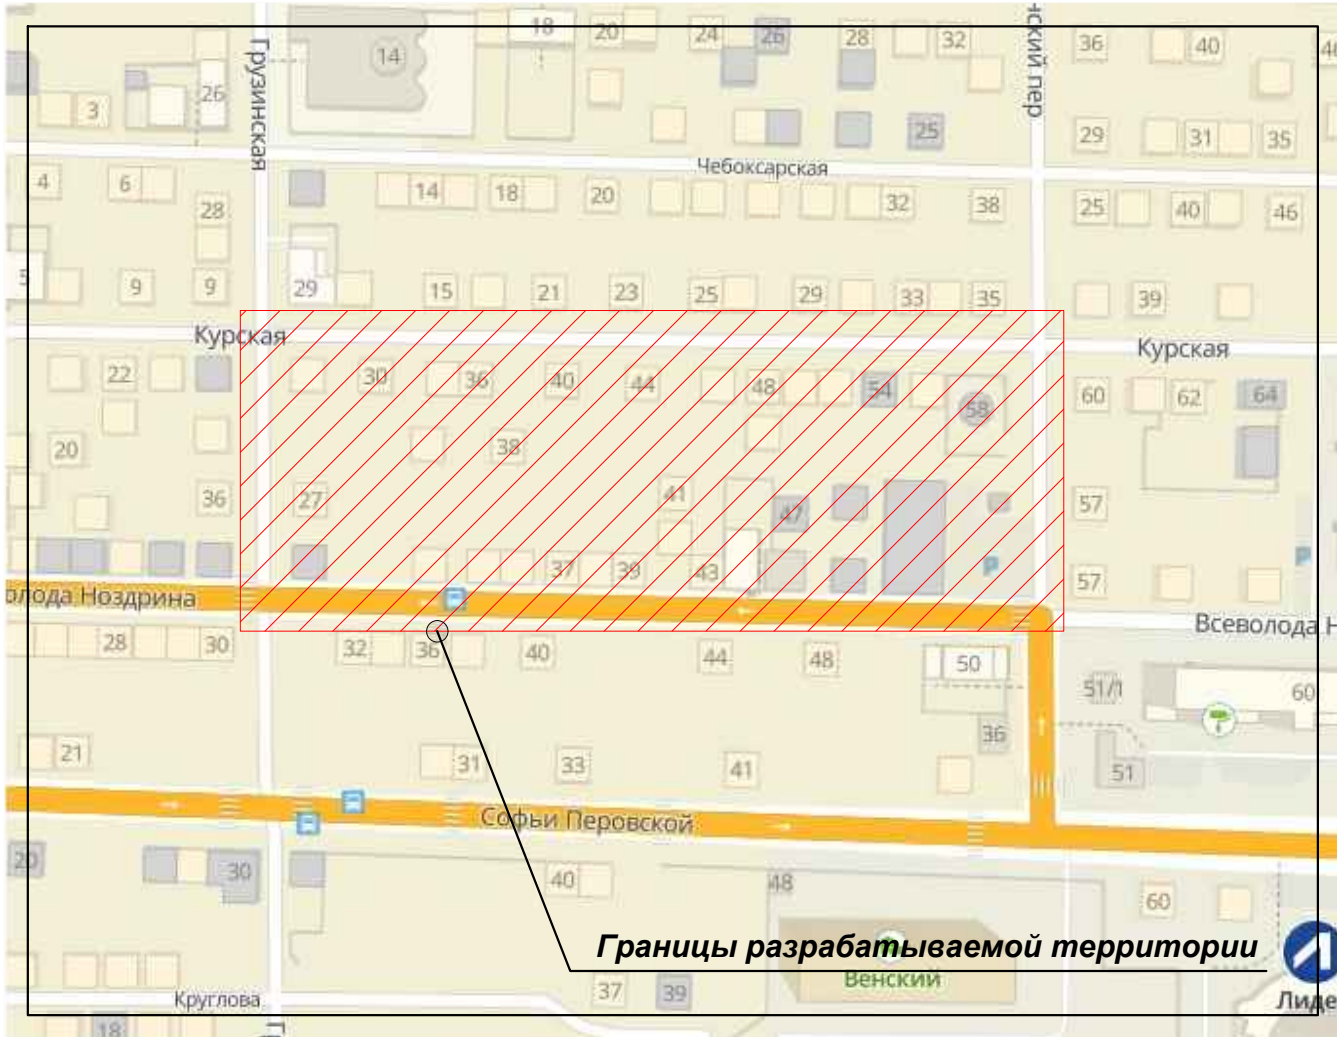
18
20
24
26
28
32
ский пер
36
40
14
Грузинская
26
3
25
29
31
35
Чебоксарская
4
6
14
18
20
32
38
25
40
46
28
9
9
29
15
21
23
25
29
33
35
39
Курская
Курская
22
30
36
40
44
48
54
58
60
62
64
20
38
36
27
41
47
57
37
39
43
57
олода Ноздрина
Всеволода Н
28
30
32
36
40
44
48
50
51/1
60
36
21
31
33
41
51
Софьи Перовской
20
30
40
48
60
Границы разрабатываемой территории
Венский
37
39
Круглова
18
Лиде